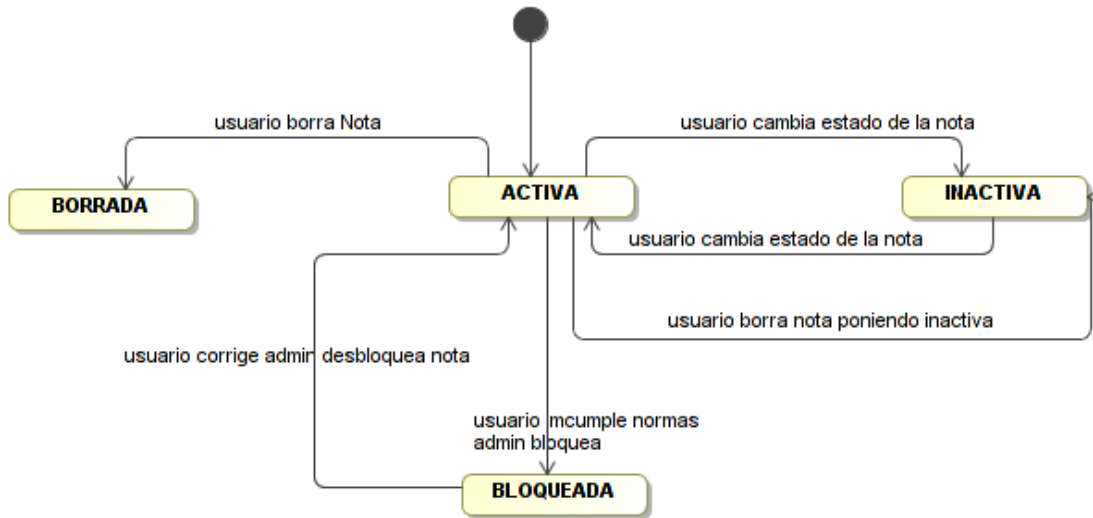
usuario borra Nota

usuario cambia estado de la nota

BORRADA

ACTIVA

INACTIVA

usuario cambia estado de la nota

usuario borra nota poniendo inactiva

usuario corrige admin desbloquea nota

usuario incumple normas
admin bloquea

BLOQUEADA